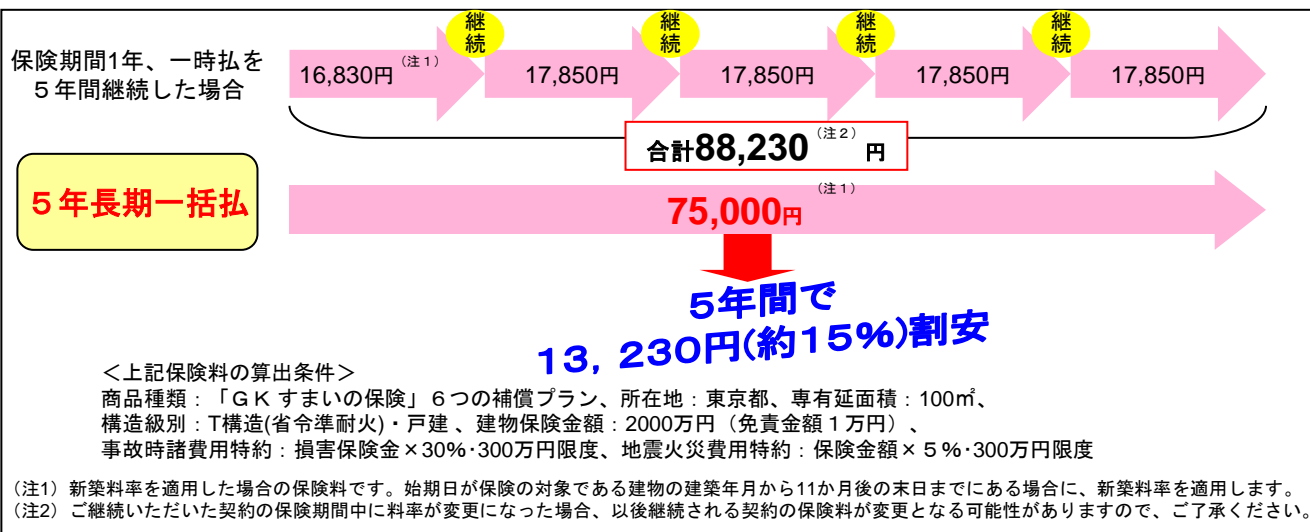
保険期間1年、一時払を５年間継続した場合

16,830円（注１）

継続

17,850円

継続

17,850円

継続

17,850円

継続

17,850円

合計88,230（注２）円

５年長期一括払

75,000円（注１）

５年間で
１３，２３０円(約１５%)割安

＜上記保険料の算出条件＞
商品種類：「ＧＫ すまいの保険」６つの補償プラン、所在地：東京都、専有延面積：100㎡、
構造級別：T構造(省令準耐火)・戸建 、建物保険金額：2000万円（免責金額１万円）、
事故時諸費用特約：損害保険金×30%･300万円限度、地震火災費用特約：保険金額×５%･300万円限度

（注1）新築料率を適用した場合の保険料です。始期日が保険の対象である建物の建築年月から11か月後の末日までにある場合に、新築料率を適用します。
（注2）ご継続いただいた契約の保険期間中に料率が変更になった場合、以後継続される契約の保険料が変更となる可能性がありますので、ご了承ください。